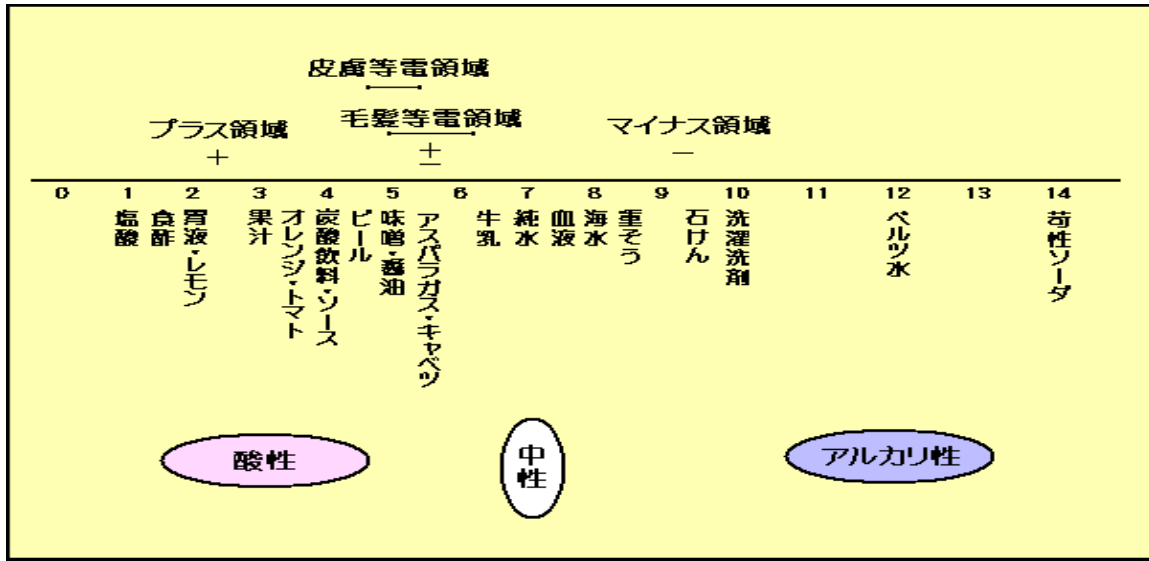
皮膚等電領域

プラス領域
＋

毛髪等電領域
±

マイナス領域
－

0 1 2 3 4 5 6 7 8 9 10 11 12 13 14

塩酸
食酢
胃液・レモン
果汁
オレンジ・トマト
炭酸飲料・ソース
ビール
味噌・醤油
アスパラガス・キャベツ
牛乳
純水
血液
海水
重そう
石けん
洗濯洗剤
ベルツ水
苛性ソーダ

酸性

中性

アルカリ性